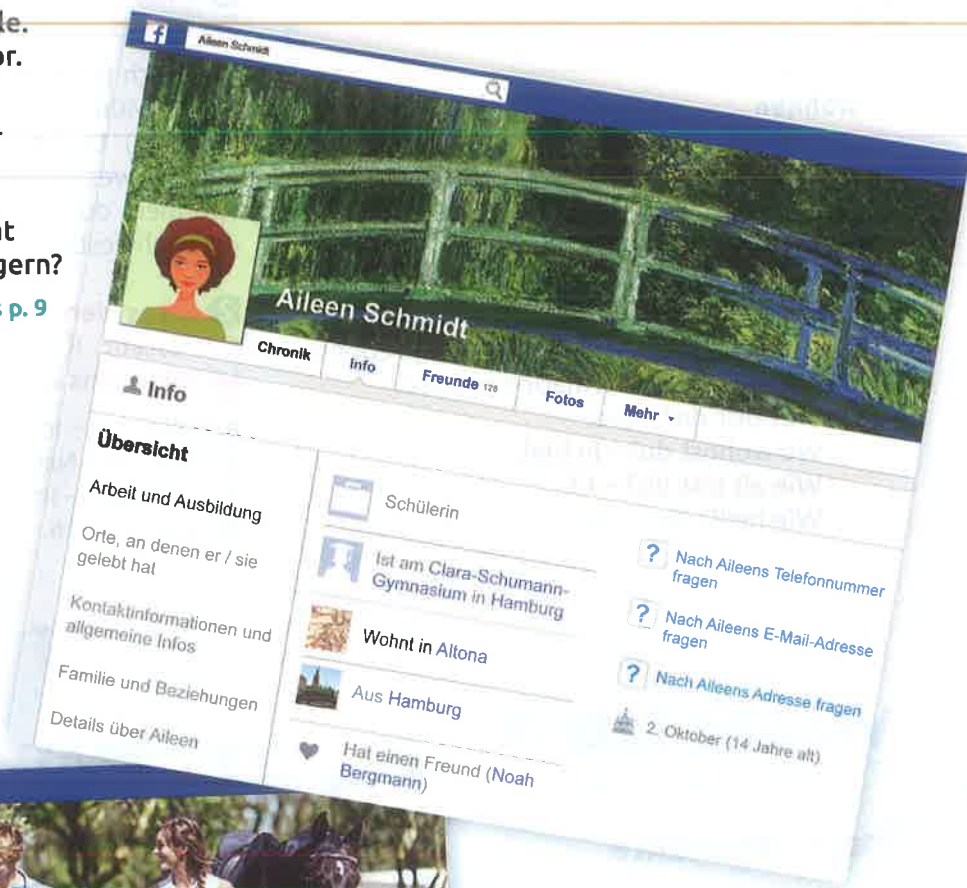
le.
or.

.

t
gern?
s p. 9

f Aileen Schmidt

Aileen Schmidt

Chronik
Info
Freunde 128
Fotos
Mehr

Info

Übersicht
Arbeit und Ausbildung
Orte, an denen er / sie gelebt hat
Kontaktinformationen und allgemeine Infos
Familie und Beziehungen
Details über Aileen

Schülerin
Ist am Clara-Schumann-Gymnasium in Hamburg
Wohnt in Altona
Aus Hamburg
Hat einen Freund (Noah Bergmann)

? Nach Aileens Telefonnummer fragen
? Nach Aileens E-Mail-Adresse fragen
? Nach Aileens Adresse fragen
2. Oktober (14 Jahre alt)